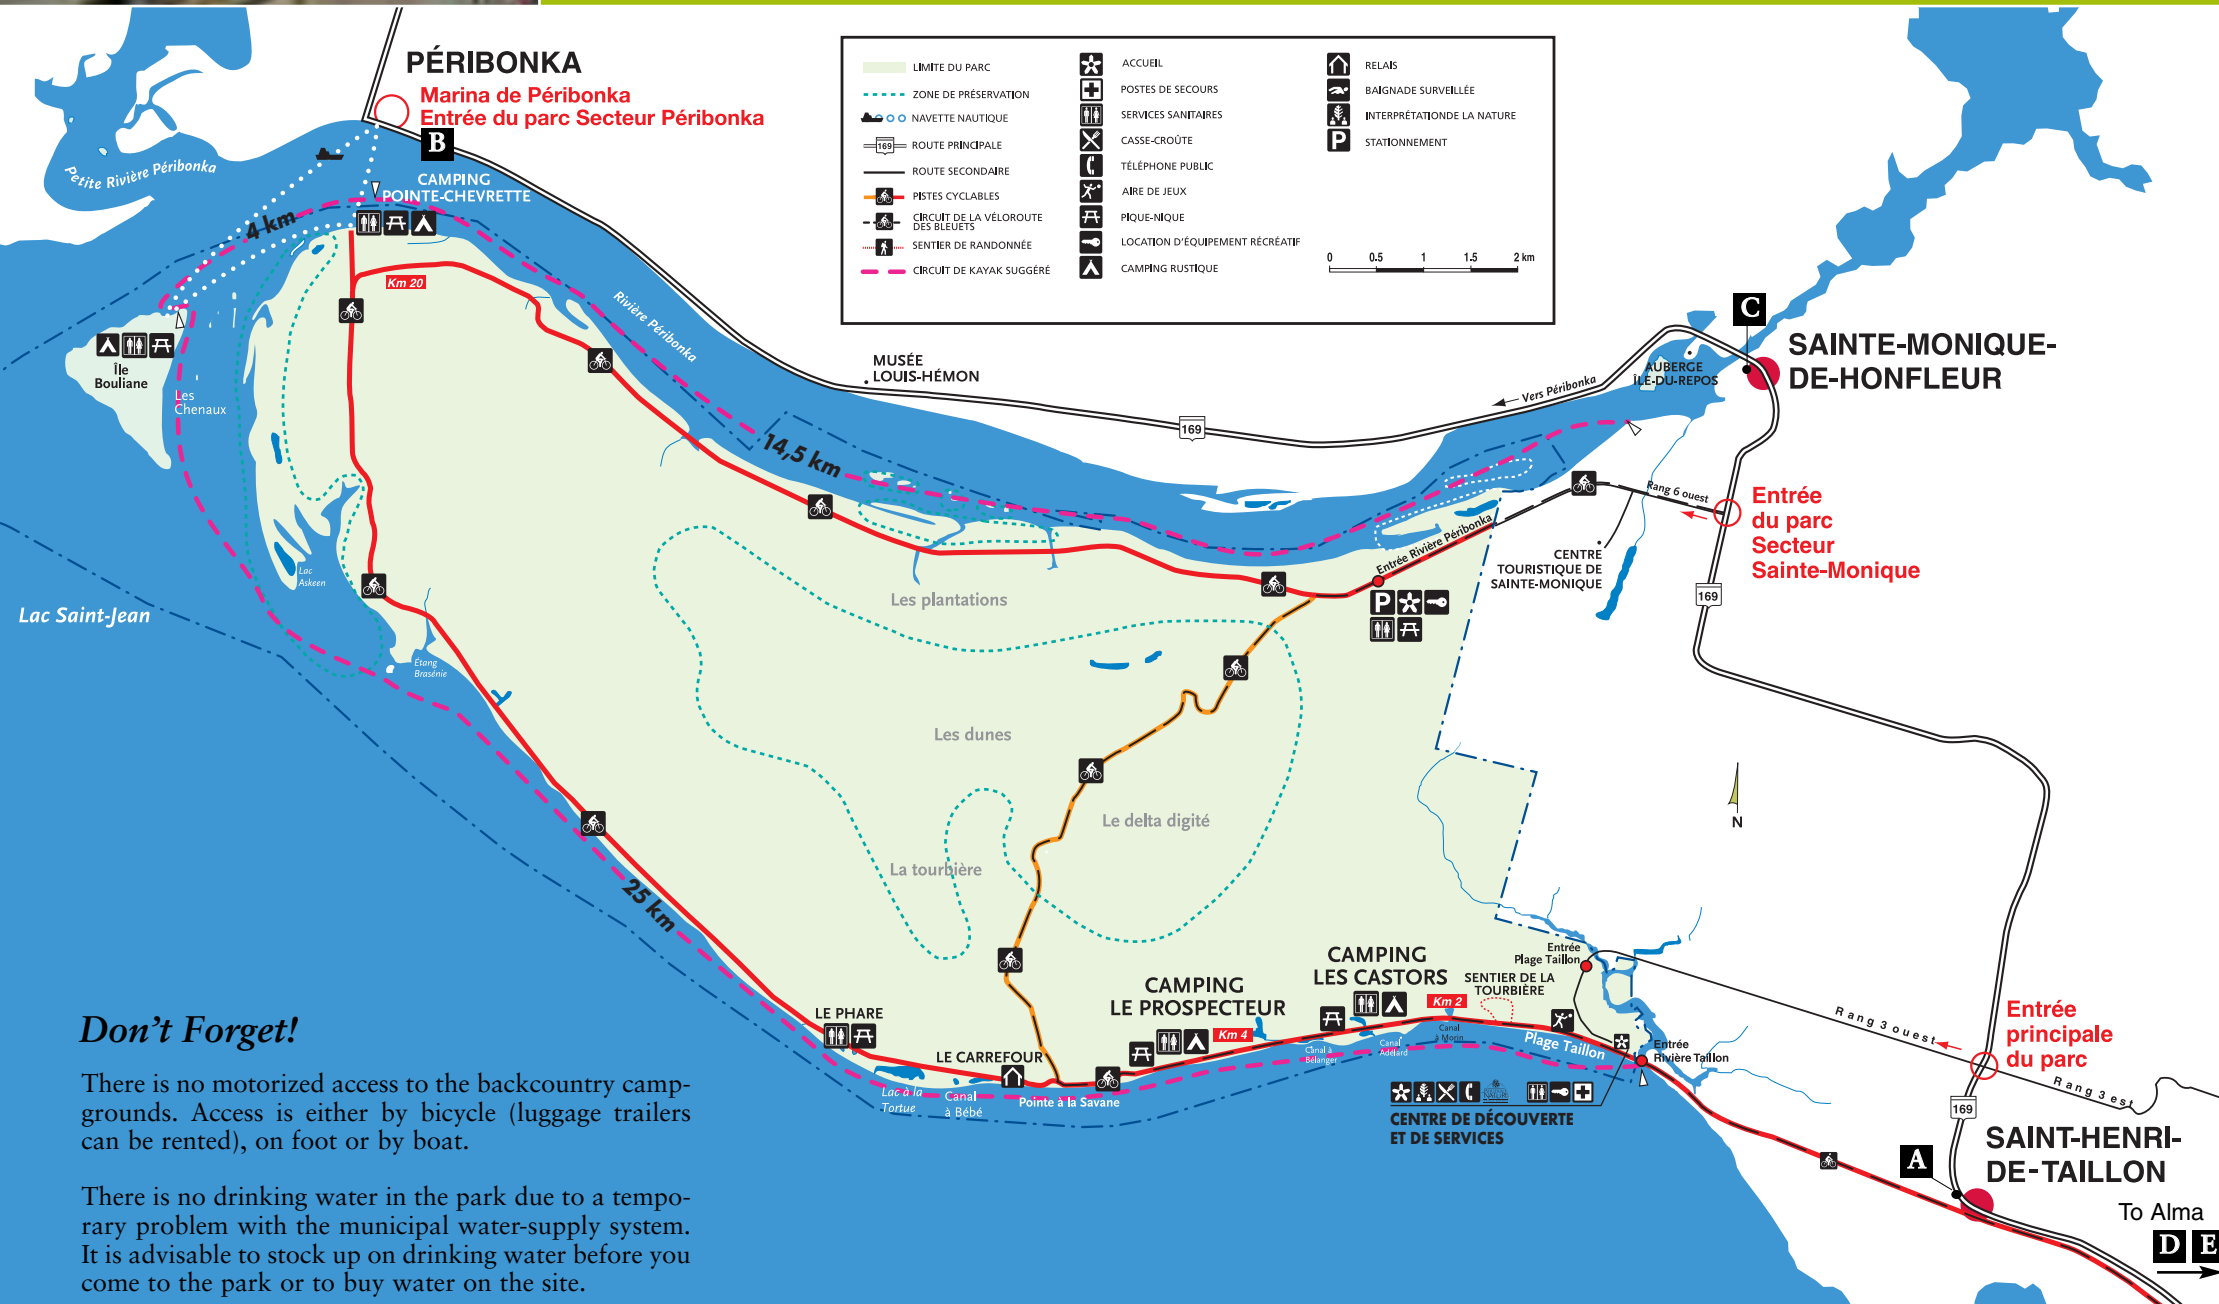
PÉRIBONKA
Marina de Péribonka
Entrée du parc Secteur Péribonka
B

LIMITE DU PARC
ZONE DE PRÉSERVATION
NAVETTE NAUTIQUE
169 ROUTE PRINCIPALE
ROUTE SECONDAIRE
PISTES CYCLABLES
CIRCUIT DE LA VÉLOROUTE DES BLEUETS
SENTIER DE RANDONNÉE
CIRCUIT DE KAYAK SUGGÉRÉ
ACCUEIL
POSTES DE SECOURS
SERVICES SANITAIRES
CASSE-CROÛTE
TÉLÉPHONE PUBLIC
AIRE DE JEUX
PIQUE-NIQUE
LOCATION D'ÉQUIPEMENT RÉCRÉATIF
CAMPING RUSTIQUE
RELAIS
BAIGNADE SURVEILLÉE
INTERPRÉTATIONDE LA NATURE
STATIONNEMENT
0 0.5 1 1.5 2 km

Petite Rivière Péribonka
4 km
CAMPING POINTE-CHEVRETTE
Km 20
Rivière Péribonka
Île Bouliane
Les Chenaux
MUSÉE LOUIS-HÉMON
169
14,5 km
Vers Péribonka
AUBERGE ÎLE-DU-REPOS
C
SAINTE-MONIQUE-DE-HONFLEUR
Rang 6 ouest
Entrée du parc Secteur Sainte-Monique
Entrée Rivière Péribonka
CENTRE TOURISTIQUE DE SAINTE-MONIQUE
169
Lac Askeen
Lac Saint-Jean
Étang Brasénie
Les plantations
Les dunes
Le delta digité
La tourbière
N
25 km
LE PHARE
LE CARREFOUR
CAMPING LE PROSPECTEUR
Km 4
CAMPING LES CASTORS
Km 2
SENTIER DE LA TOURBIÈRE
Entrée Plage Taillon
Plage Taillon
Canal Moria
Canal Adélard
Canal à Bélanger
Lac à la Tortue
Canal à Bébé
Pointe à la Savane
Entrée Rivière Taillon
CENTRE DE DÉCOUVERTE ET DE SERVICES
Rang 3 ouest
Rang 3 est
Entrée principale du parc
169
A
SAINT-HENRI-DE-TAILLON
To Alma
D E

Don't Forget!

There is no motorized access to the backcountry campgrounds. Access is either by bicycle (luggage trailers can be rented), on foot or by boat.

There is no drinking water in the park due to a temporary problem with the municipal water-supply system. It is advisable to stock up on drinking water before you come to the park or to buy water on the site.